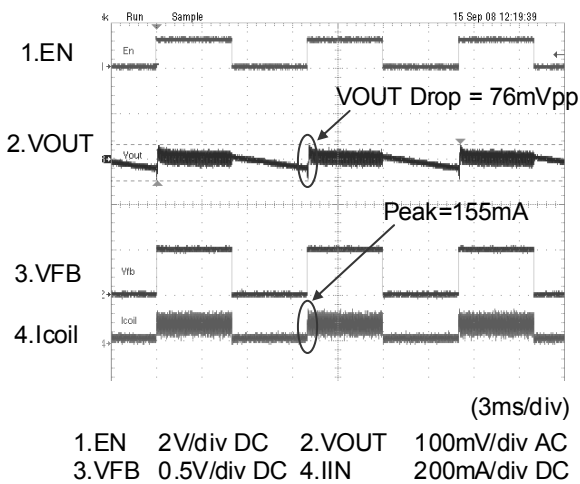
Run Sample 15 Sep 08 12:19:39

1.EN

En

VOUT Drop = 76mVpp

2.VOUT

Vout

Peak=155mA

3.VFB

Vfb

4.Icoil

Icoil

(3ms/div)

| 1.EN | 2V/div DC | 2.VOUT | 100mV/div AC |
|---|---|---|---|
| 3.VFB | 0.5V/div DC | 4.IIN | 200mA/div DC |